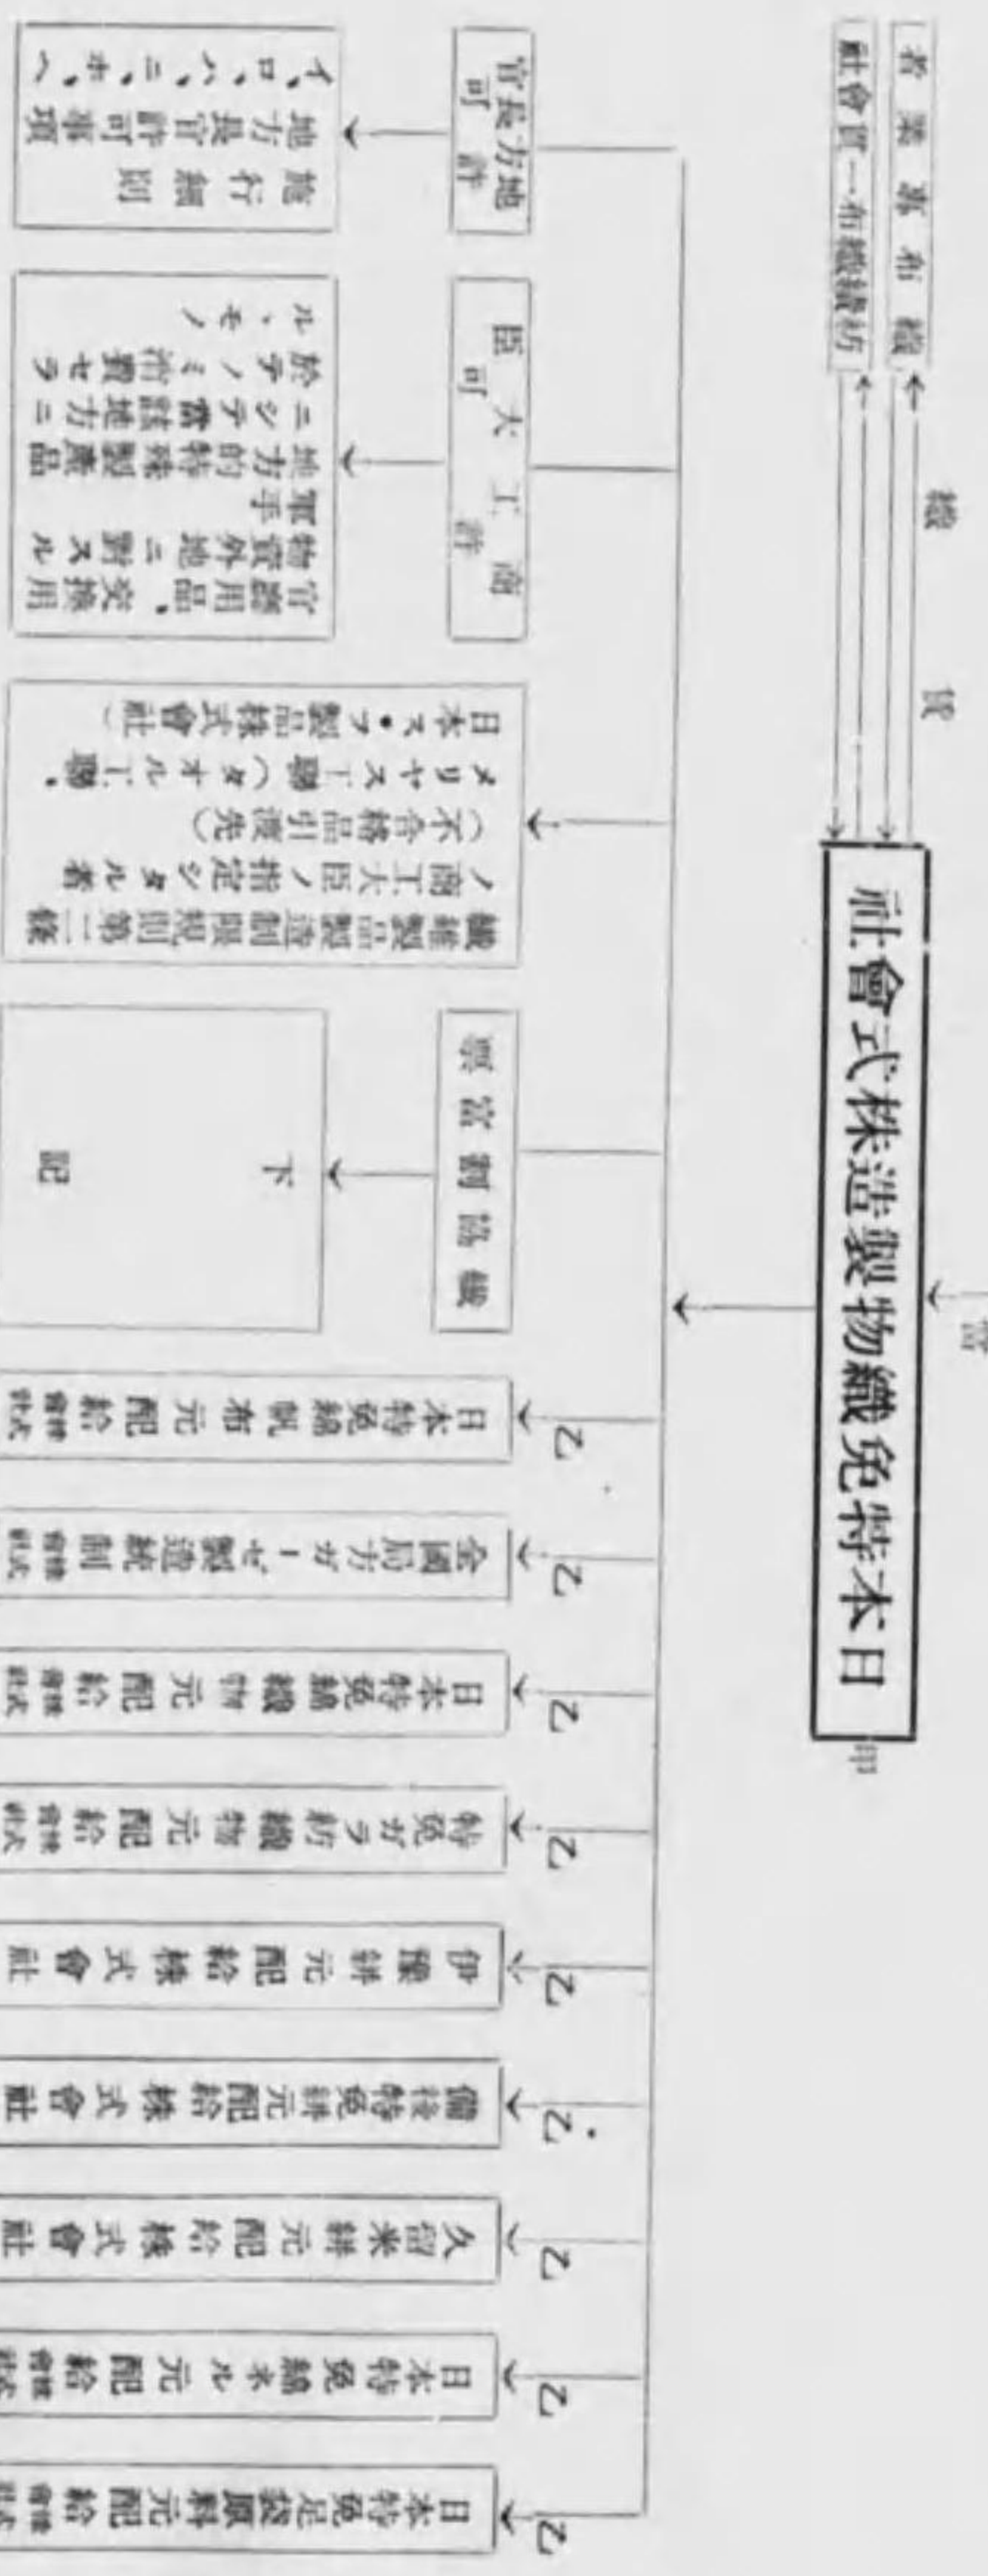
日本特免織物製造株式會社
甲

統　貸

紡績織布一貫會社
織布業者

地方長官許可
地方長官許可事項ニ付細則施行

商工大臣許可
官需用品及軍需品竝ニ外地ニ輸出シ又ハ地方的特殊需要ニ充ツル製品ニシテ特ニ交換用ノモノ

日本メリヤス・スフ製品株式會社（タオル工業）
不合格品引渡先
商工大臣ノ指定シタル纖維製品製造制限規則第二條

織物協會割當票

下　記

乙
日本特免織帆布元配給株式會社

乙
全國ガーゼ製造統制株式會社

乙
日本特免織物元配給株式會社

乙
特免ガラ紡織物元配給株式會社

乙
伊豫絣元配給株式會社

乙
備後特免絣元配給株式會社

乙
久留米絣元配給株式會社

乙
日本特免綿ネル元配給株式會社

乙
日本特免足袋原料元配給株式會社